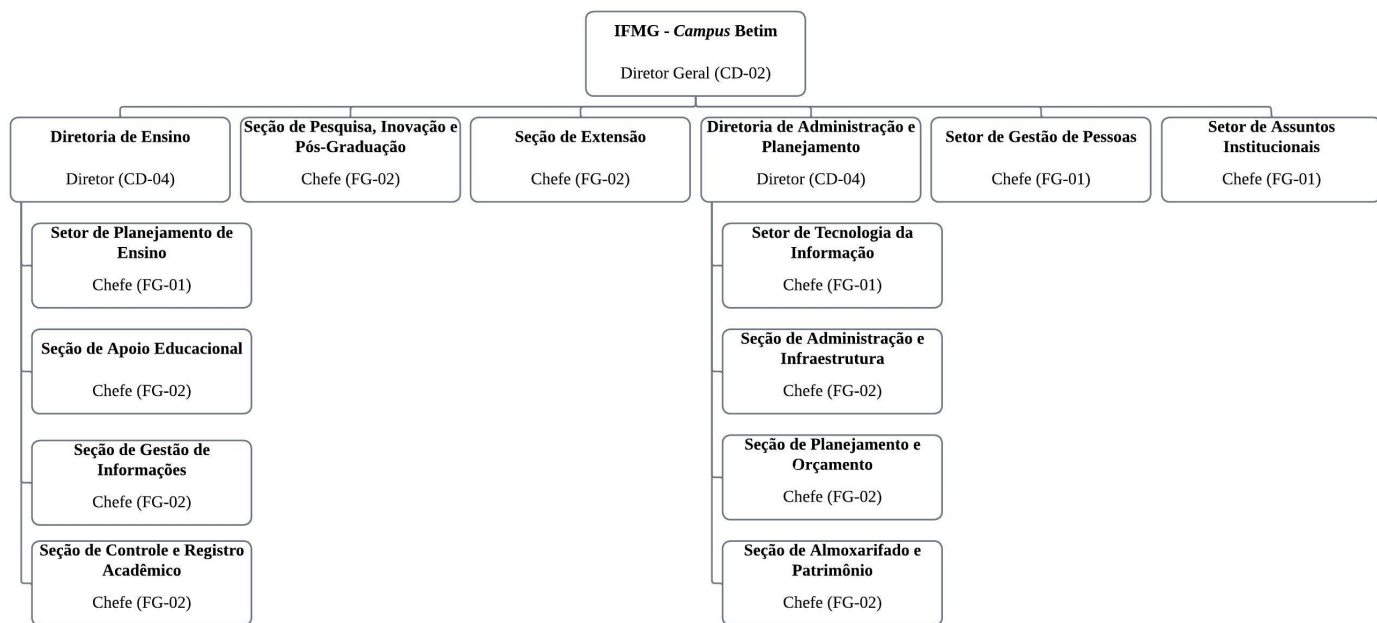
IFMG - Campus Betim

Diretor Geral (CD-02)

Diretoria de Ensino

Diretor (CD-04)

Seção de Pesquisa, Inovação e Pós-Graduação

Chefe (FG-02)

Seção de Extensão

Chefe (FG-02)

Diretoria de Administração e Planejamento

Diretor (CD-04)

Setor de Gestão de Pessoas

Chefe (FG-01)

Setor de Assuntos Institucionais

Chefe (FG-01)

Setor de Planejamento de Ensino

Chefe (FG-01)

Seção de Apoio Educacional

Chefe (FG-02)

Seção de Gestão de Informações

Chefe (FG-02)

Seção de Controle e Registro Acadêmico

Chefe (FG-02)

Setor de Tecnologia da Informação

Chefe (FG-01)

Seção de Administração e Infraestrutura

Chefe (FG-02)

Seção de Planejamento e Orçamento

Chefe (FG-02)

Seção de Almoxarifado e Patrimônio

Chefe (FG-02)